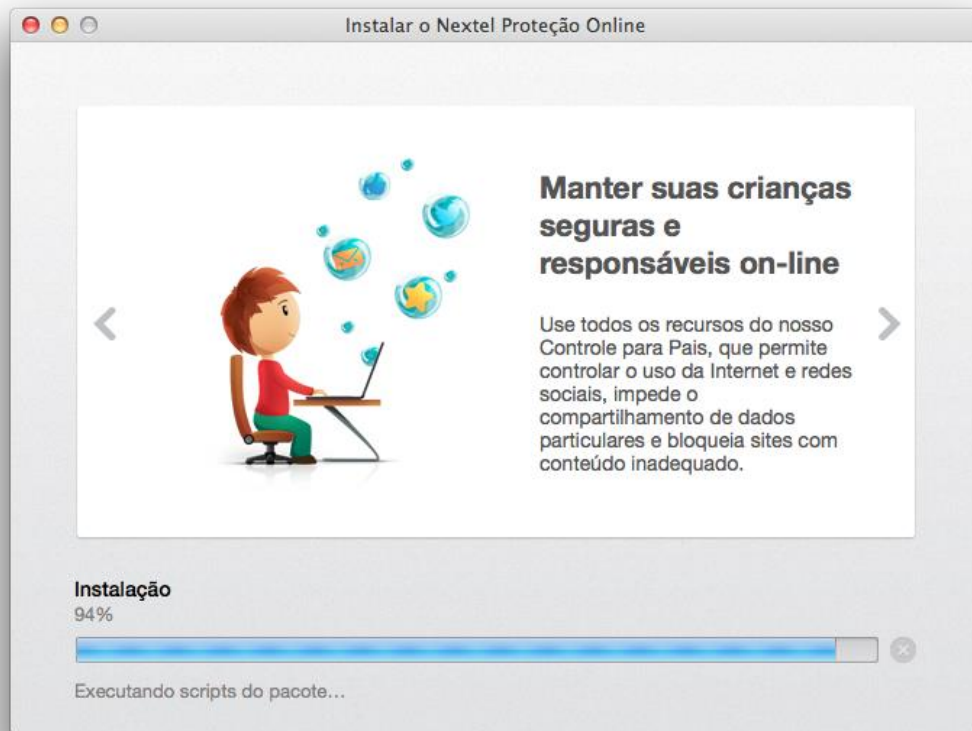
Instalar o Nextel Proteção Online

Manter suas crianças seguras e responsáveis on-line

Use todos os recursos do nosso Controle para Pais, que permite controlar o uso da Internet e redes sociais, impede o compartilhamento de dados particulares e bloqueia sites com conteúdo inadequado.

Instalação
94%

Executando scripts do pacote...